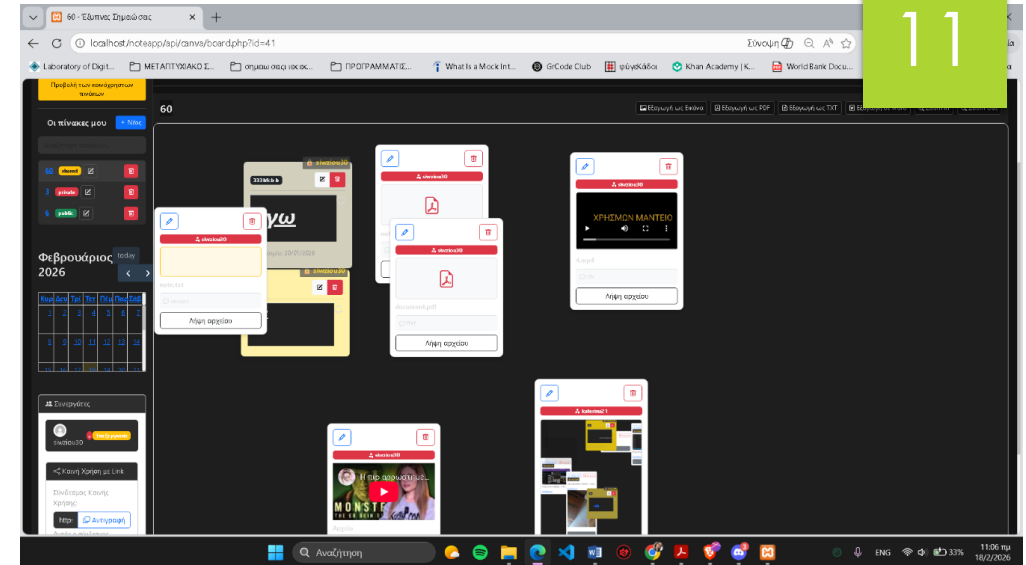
60 - Έξυπνος Σημειώσεις
localhost/noteapp/api/canva/board.php?id=41
Σύνοψη
Laboratory of Digit... ΜΕΤΑΠΤΥΧΙΑΚΟ Σ... σημειώσεις εκ... ΠΡΟΓΡΑΜΜΑΤΙΣ... What is a Mock Int... GrCode Club φύγεΚάδοι Khan Academy | K... World Bank Docu...
11
Προβολή των κοινόχρηστων πινάκων
Οι πίνακες μου + Νέο
60 shared
1 private
6 public
Φεβρουάριος 2026
today
Κυρ Δευ Τρί Τετ Πέμ Παρ Σάβ
1 2 3 4 5 6 7
8 9 10 11 12 13 14
Συνεργάτες
Κοινή Χρήση με Link
Σύνδεσμος Κοινής Χρήσης:
Αντιγραφή
60
Εξαγωγή ως Εικόνα Εξαγωγή ως PDF Εξαγωγή ως TXT
eleni30
Λήψη αρχείου
ΧΡΗΣΜΩΝ ΜΑΝΤΕΙΟ
Λήψη αρχείου
γω
Λήψη αρχείου
Λήψη αρχείου
katerina21
MONSTE
Αναζήτηση
ENG
11:06 πμ
18/2/2026
33%